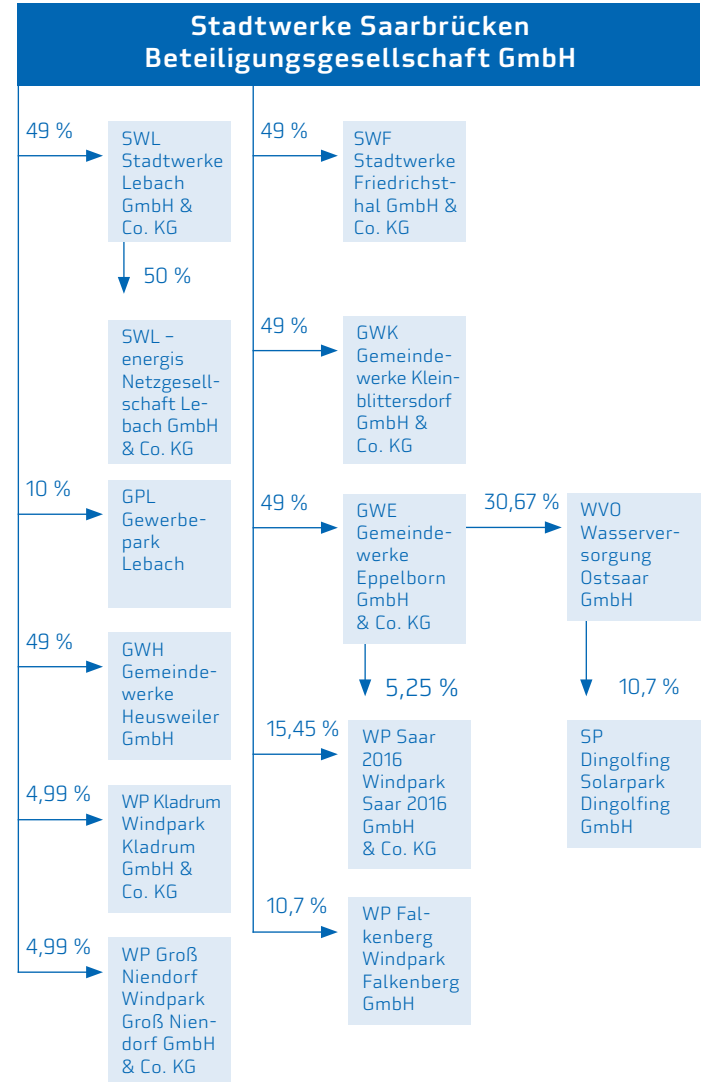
Stadtwerke Saarbrücken Beteiligungsgesellschaft GmbH

49 %

SWL Stadtwerke Lebach GmbH & Co. KG

50 %

SWL – energis Netzgesellschaft Lebach GmbH & Co. KG

10 %

GPL Gewerbepark Lebach

49 %

GWH Gemeindewerke Heusweiler GmbH

4,99 %

WP Kladrum Windpark Kladrum GmbH & Co. KG

4,99 %

WP Groß Niendorf Windpark Groß Niendorf GmbH & Co. KG

49 %

SWF Stadtwerke Friedrichsthal GmbH & Co. KG

49 %

GWK Gemeindewerke Kleinblittersdorf GmbH & Co. KG

49 %

GWE Gemeindewerke Eppelborn GmbH & Co. KG

30,67 %

WVO Wasserversorgung Ostsaar GmbH

5,25 %

10,7 %

15,45 %

WP Saar 2016 Windpark Saar 2016 GmbH & Co. KG

SP Dingolfing Solarpark Dingolfing GmbH

10,7 %

WP Falkenberg Windpark Falkenberg GmbH